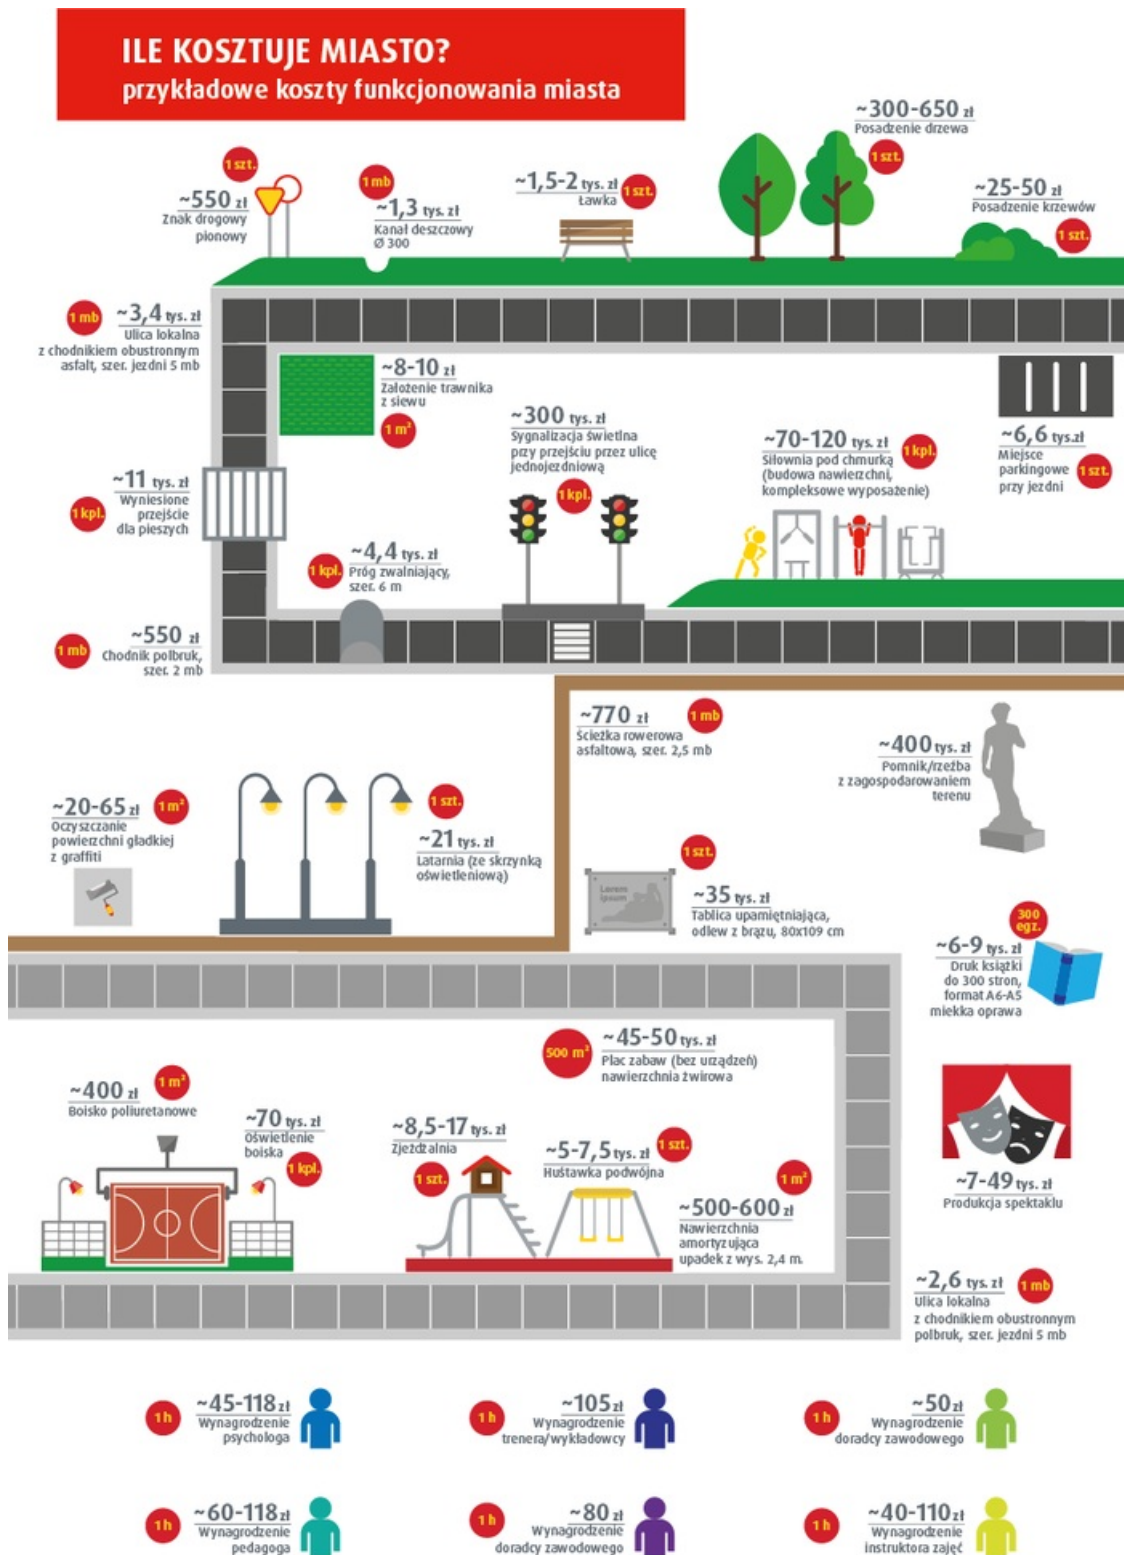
ILE KOSZTUJE MIASTO?
przykładowe koszty funkcjonowania miasta

1 szt.
~550 zł
Znak drogowy pionowy

1 mb
~1,3 tys. zł
Kanał deszczowy Ø 300

~1,5-2 tys. zł
Ławka
1 szt.

~300-650 zł
Posadzenie drzewa
1 szt.

~25-50 zł
Posadzenie krzewów
1 szt.

1 mb
~3,4 tys. zł
Ulica lokalna z chodnikiem obustronnym asfalt, szer. jezdni 5 mb

~8-10 zł
Założenie trawnika z siewu
1 m²

~300 tys. zł
Sygnalizacja świetlna przy przejściu przez ulicę jednojezdniową
1 kpl.

~70-120 tys. zł
Siłownia pod chmurką (budowa nawierzchni, kompleksowe wyposażenie)
1 kpl.

~6,6 tys. zł
Miejsce parkingowe przy jezdni
1 szt.

~11 tys. zł
Wyniesione przejście dla pieszych
1 kpl.

1 kpl.
~4,4 tys. zł
Próg zwalniający, szer. 6 m

1 mb
~550 zł
Chodnik polbruk, szer. 2 mb

~770 zł
Ścieżka rowerowa asfaltowa, szer. 2,5 mb
1 mb

~400 tys. zł
Pomnik/rzeźba z zagospodarowaniem terenu

~20-65 zł
1 m²
Oczyszczanie powierzchni gładkiej z graffiti

1 szt.
~21 tys. zł
Latarnia (ze skrzynką oświetleniową)

1 szt.
~35 tys. zł
Tablica upamiętniająca, odlew z brązu, 80x109 cm

300 egz.
~6-9 tys. zł
Druk książki do 300 stron, format A6-A5 miękka oprawa

500 m²
~45-50 tys. zł
Plac zabaw (bez urządzeń) nawierzchnia żwirowa

~400 zł
1 m²
Boisko poliuretanowe

~70 tys. zł
Oświetlenie boiska
1 kpl.

~8,5-17 tys. zł
Zjeżdżalnia
1 szt.

~5-7,5 tys. zł
Huśtawka podwójna
1 szt.

1 m²
~500-600 zł
Nawierzchnia amortyzująca upadek z wys. 2,4 m.

~7-49 tys. zł
Produkcja spektaklu

~2,6 tys. zł
1 mb
Ulica lokalna z chodnikiem obustronnym polbruk, szer. jezdni 5 mb

1 h
~45-118 zł
Wynagrodzenie psychologa

1 h
~105 zł
Wynagrodzenie trenera/wykładowcy

1 h
~50 zł
Wynagrodzenie doradcy zawodowego

1 h
~60-118 zł
Wynagrodzenie pedagoga

1 h
~80 zł
Wynagrodzenie doradcy zawodowego

1 h
~40-110 zł
Wynagrodzenie instruktora zajęć